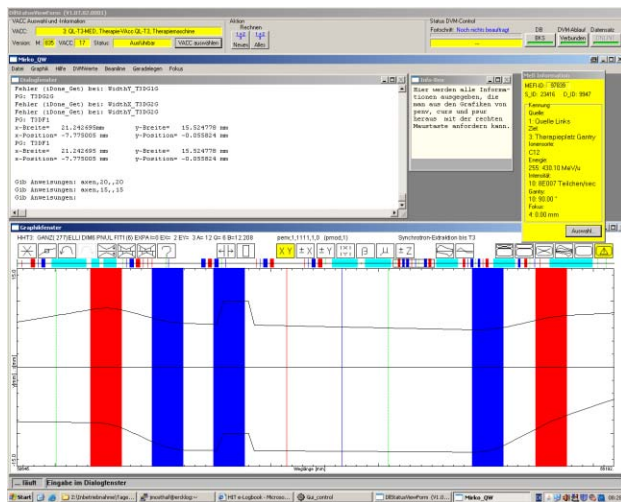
DBStatusViewForm (V1.07.02.0001)

VACC Auswahl und -Information

VACC: 3 QL-T3-MED, Therapie-Vacc QL-T3, Therapiemaschine

Version: M 635 VACC 17 Status: Ausführbar VACC auswählen

Aktion

Rechnen

Neues Alles

Status DVM Control

Fortschritt: Noch nichts beauftragt

DB BKS DVM Ablauf Verbunden Datensatz

Mirko_QW

Datei Graphik Hilfe DVMWerte Beamline Geräteliegen Fokus

Dialogfenster

Fehler (iDone_Get) bei: WidthY_T3DG1G
PG: T3DG1G
Fehler (iDone_Get) bei: WidthX_T3DG2G
Fehler (iDone_Get) bei: WidthY_T3DG2G
PG: T3DF1
x-Breite= 21.242695mm y-Breite= 15.524778 mm
x-Position= -7.775005 mm y-Position= -0.055824 mm
PG: T3DF1
x-Breite= 21.242695 mm y-Breite= 15.524778 mm
x-Position= -7.775005 mm y-Position= -0.055824 mm

Gib Anweisungen: axes,20,,20
Gib Anweisungen: axes,15,,15
Gib Anweisungen:

Info-Box

Hier werden alle Informationen ausgegeben, die man aus den Grafiken von penv, csur und pinf heraus mit der rechten Maustaste anfordern kann.

MeB Information

MEF-ID: 97835
S_ID: 23416 D_ID: 9947
Kennung
Quelle
1: Quelle Links
Ziel
3: Therapieplatz Gantry
Ionensorte
C12
Energie
255: 430.10 MeV/u
Intensität
10: 8E007 Teilchen/sec
Gantry
10: 90.00 °
Fokus
4: 0.00 mm

Auswahl

Graphikfenster

HHT3: GANZ(-377)ELL) DIM6 PNUL FIT (6) EXPA 4 EX 2 EY 3 Ax 12 Gn 8 Bd 12.208

penv,1,1111,1,9 (pmod,1)

Synchrotron-Extraktion bis T3

läuft Eingabe im Dialogfenster

Start